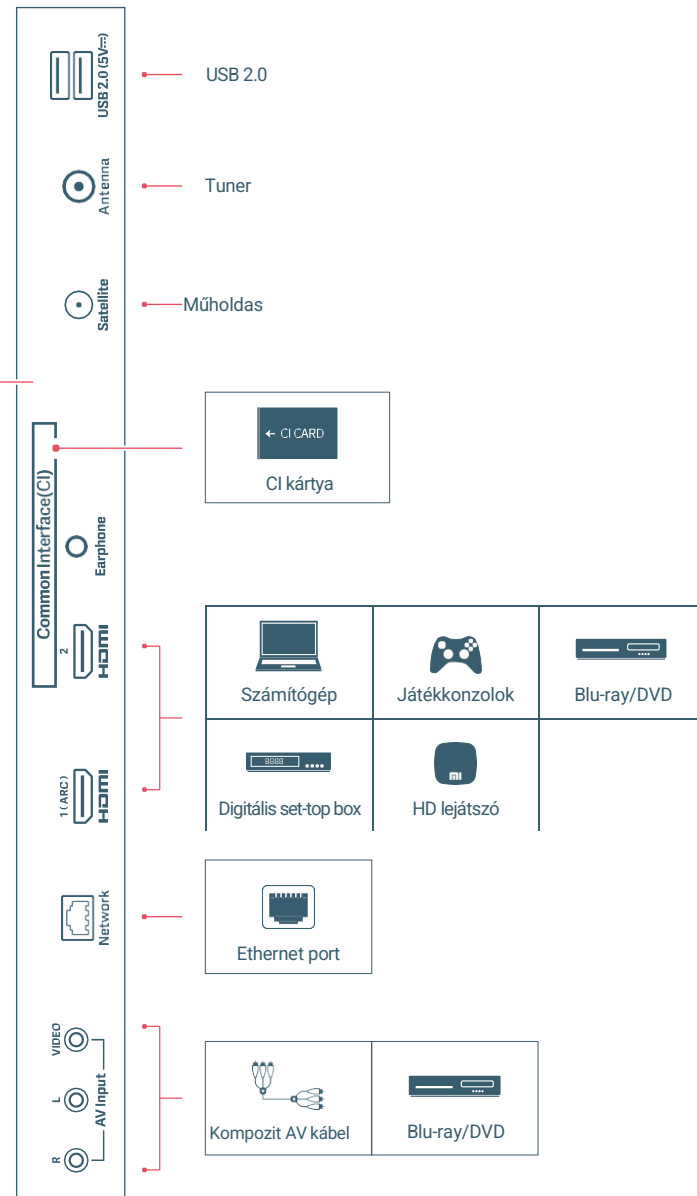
USB 2.0 (5V⎓)
USB 2.0

Antenna
Tuner

Satellite
Műholdas

Common Interface(CI)
← CI CARD
CI kártya

Earphone

2
HDMI

1 (ARC)
HDMI

| Számítógép | Játékkonzolok | Blu-ray/DVD |
|---|---|---|
| Digitális set-top box | HD lejátszó | |

Network
Ethernet port

VIDEO
L
AV Input
R

| Kompozit AV kábel | Blu-ray/DVD |
|---|---|